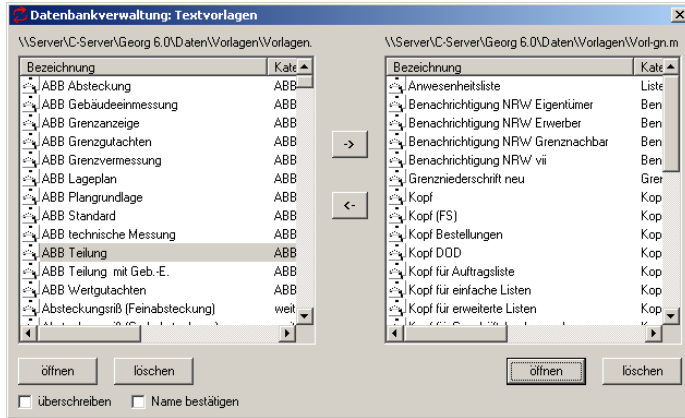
Datenbankverwaltung: Textvorlagen

\\Server\C-Server\Georg 6.0\Daten\Vorlagen\Vorlagen.

| Bezeichnung | Kate |
|---|---|
| ABB Absteckung | ABB |
| ABB Gebäudeeinmessung | ABB |
| ABB Grenzanzeige | ABB |
| ABB Grenzgutachten | ABB |
| ABB Grenzvermessung | ABB |
| ABB Lageplan | ABB |
| ABB Plangrundlage | ABB |
| ABB Standard | ABB |
| ABB technische Messung | ABB |
| ABB Teilung | ABB |
| ABB Teilung mit Geb.-E. | ABB |
| ABB Wertgutachten | ABB |
| Absteckungsriß (Feinabsteckung) | weit |
| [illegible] | |

->

<-

\\Server\C-Server\Georg 6.0\Daten\Vorlagen\Vorl-gn.m

| Bezeichnung | Kate |
|---|---|
| Anwesenheitsliste | Liste |
| Benachrichtigung NRW Eigentümer | Ben |
| Benachrichtigung NRW Erwerber | Ben |
| Benachrichtigung NRW Grenznachbar | Ben |
| Benachrichtigung NRW vii | Ben |
| Grenzniederschrift neu | Grer |
| Kopf | Kop |
| Kopf (FS) | Kop |
| Kopf Bestellungen | Kop |
| Kopf DOD | Kop |
| Kopf für Auftragsliste | Kop |
| Kopf für einfache Listen | Kop |
| Kopf für erweiterte Listen | Kop |
| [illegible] | |

öffnen löschen

öffnen löschen

überschreiben Name bestätigen